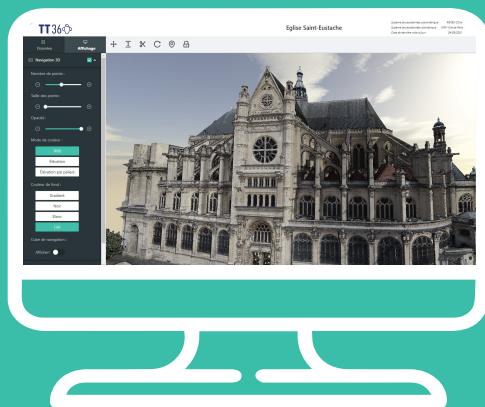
TT360

Eglise Saint-Eustache

Système de coordonnées planimétrique : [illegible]
Système de coordonnées altimétrique : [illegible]
Date de dernière mise à jour : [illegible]

Données

Affichage

Navigation 3D

Nombre de points :

Taille des points :

Opacité :

Mode de couleur :

RVB

Elévation

Elévation par paliers

Couleur de fond :

Gradient

Noir

Blanc

Ciel

Cube de navigation :

Afficher